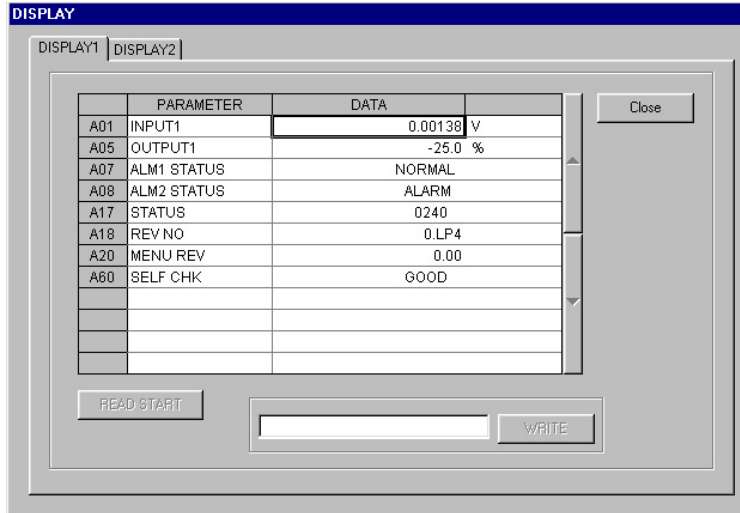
DISPLAY

DISPLAY1 DISPLAY2

| | PARAMETER | DATA | |
|---|---|---|---|
| A01 | INPUT1 | 0.00138 | V |
| A05 | OUTPUT1 | -25.0 | % |
| A07 | ALM1 STATUS | NORMAL | |
| A08 | ALM2 STATUS | ALARM | |
| A17 | STATUS | 0240 | |
| A18 | REV NO | 0.LP4 | |
| A20 | MENU REV | 0.00 | |
| A60 | SELF CHK | GOOD | |
| | | | |
| | | | |
| | | | |
| | | | |

Close

READ START

WRITE